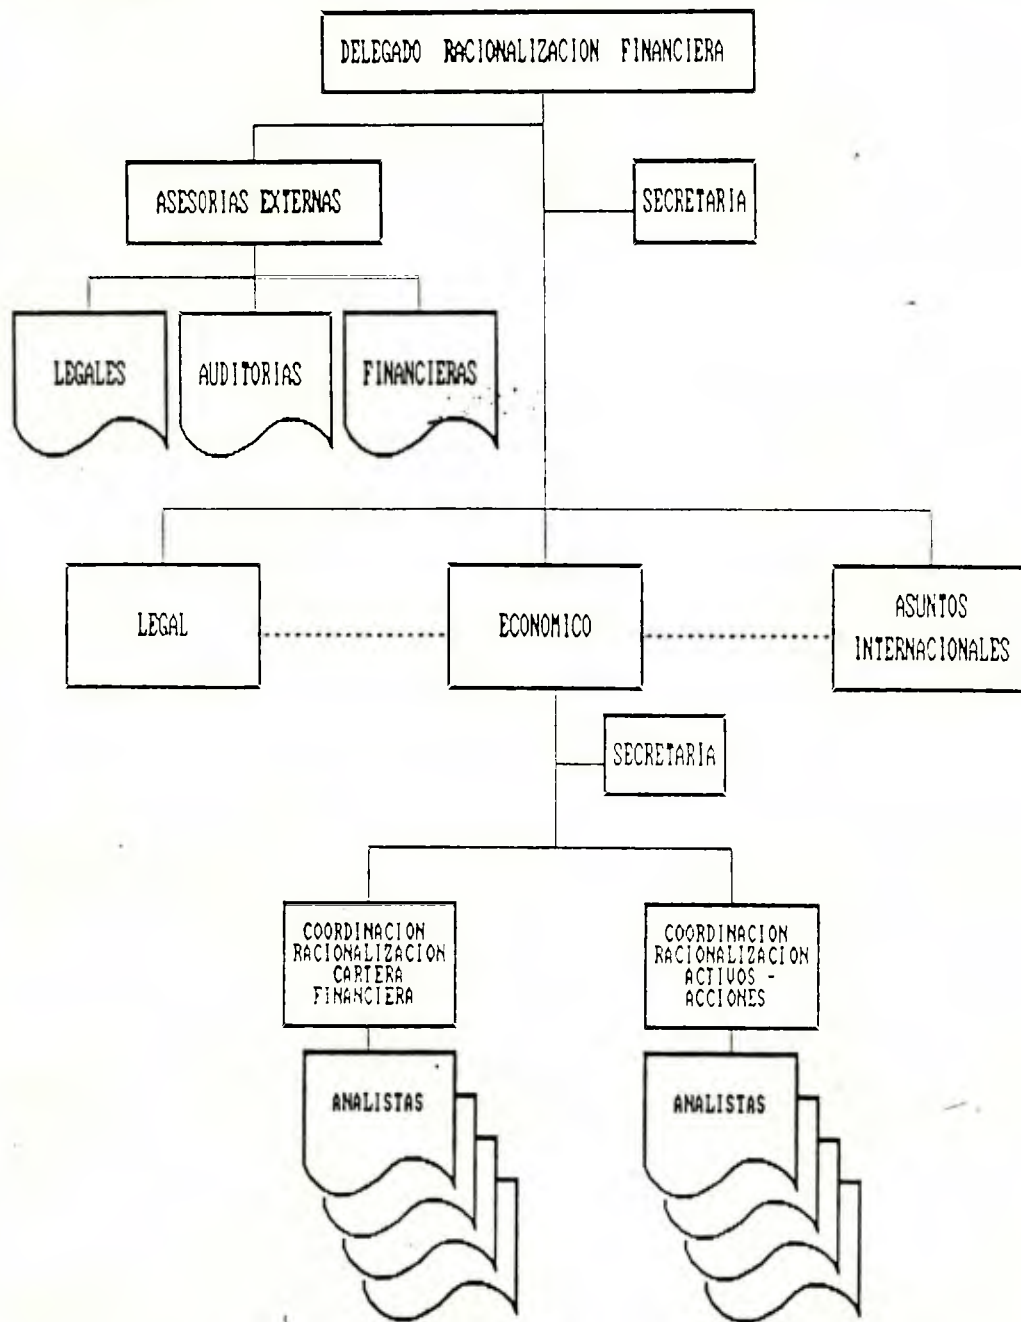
DELEGADO RACIONALIZACION FINANCIERA

ASESORIAS EXTERNAS

SECRETARIA

LEGALES

AUDITORIAS

FINANCIERAS

LEGAL

ECONOMICO

ASUNTOS INTERNACIONALES

SECRETARIA

COORDINACION RACIONALIZACION CARTERA FINANCIERA

COORDINACION RACIONALIZACION ACTIVOS - ACCIONES

ANALISTAS

ANALISTAS